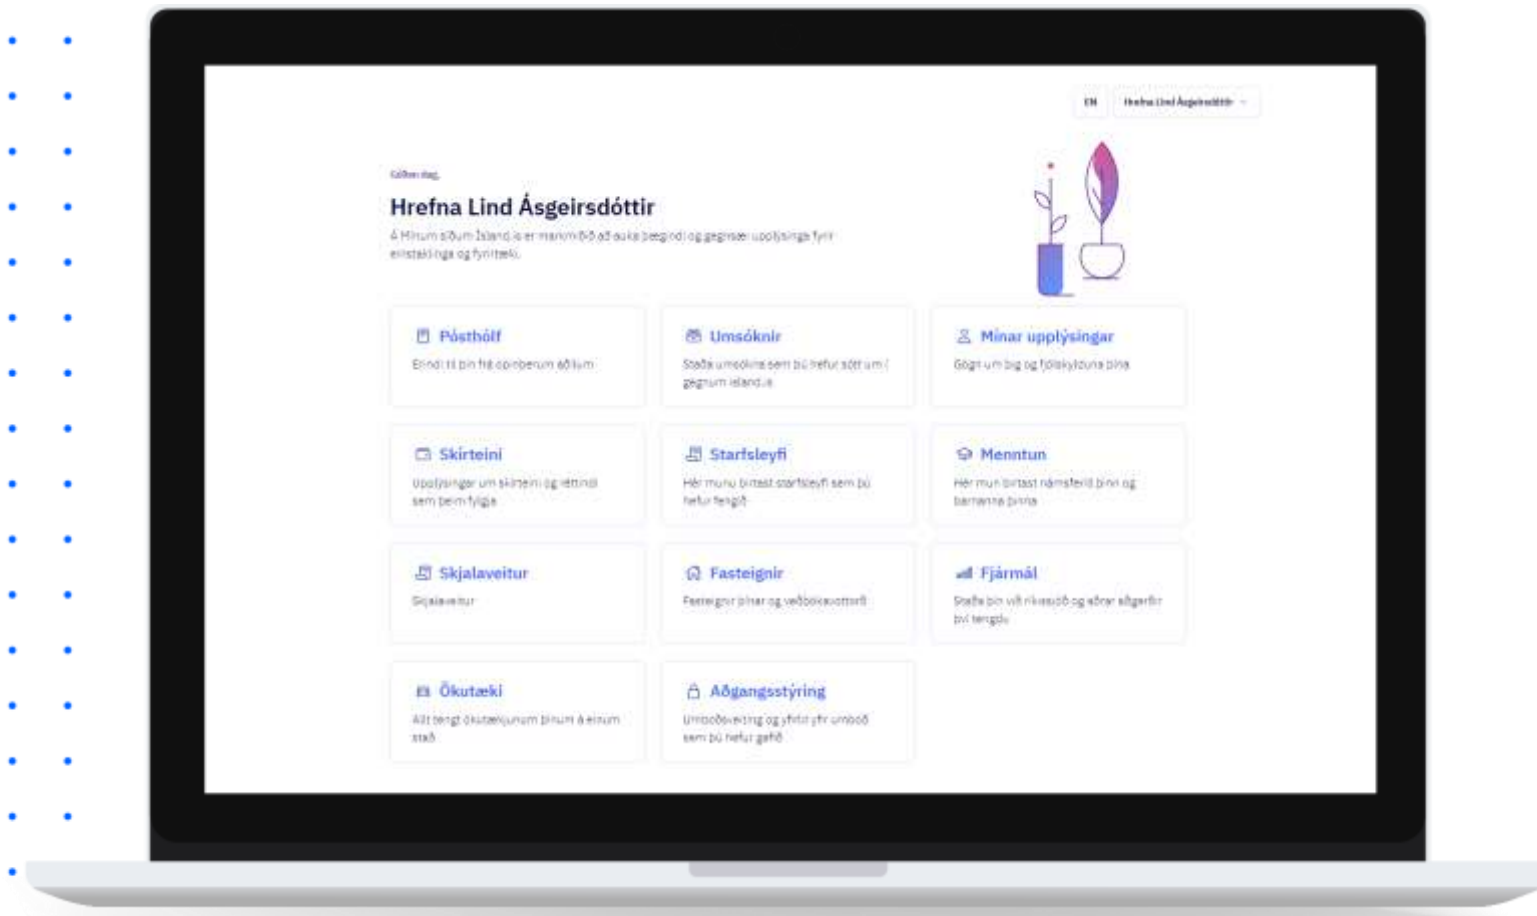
EN Hrefna Lind Ásgeirsdóttir

Góðan dag,

Hrefna Lind Ásgeirsdóttir

Á Mínum síðum Ísland.is er markmiðið að auka þægindi og gegnsæi upplýsinga fyrir einstaklinga og fyrirtæki.

Pósthólf
Erindi til þín frá opinberum aðilum

Umsóknir
Staða umsókna sem þú hefur sótt um í gegnum island.is

Mínar upplýsingar
Gögn um þig og fjölskylduna þína

Skírteini
Upplýsingar um skírteini og réttindi sem þeim fylgja

Starfsleyfi
Hér munu birtast starfsleyfi sem þú hefur fengið

Menntun
Hér mun birtast námsferill þinn og barnanna þinna

Skjalaveitur
Skjalaveitur

Fasteignir
Fasteignir þínar og veðbókavottorð

Fjármál
Staða þín við ríkissjóð og aðrar aðgerðir því tengdu

Ökutæki
Allt tengt ökutækjunum þínum á einum stað

Aðgangsstýring
Umboðsveiting og yfirlit yfir umboð sem þú hefur gefið